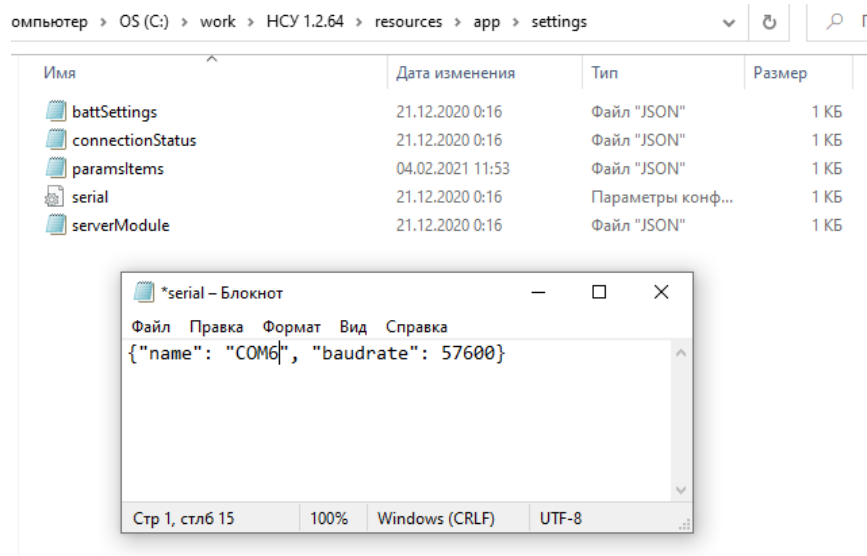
омпьютер › OS (C:) › work › НСУ 1.2.64 › resources › app › settings

| Имя | Дата изменения | Тип | Размер |
|---|---|---|---|
| battSettings | 21.12.2020 0:16 | Файл "JSON" | 1 КБ |
| connectionStatus | 21.12.2020 0:16 | Файл "JSON" | 1 КБ |
| paramsItems | 04.02.2021 11:53 | Файл "JSON" | 1 КБ |
| serial | 21.12.2020 0:16 | Параметры конф... | 1 КБ |
| serverModule | 21.12.2020 0:16 | Файл "JSON" | 1 КБ |

*serial – Блокнот

Файл Правка Формат Вид Справка

{"name": "COM6", "baudrate": 57600}

Стр 1, стлб 15 | 100% | Windows (CRLF) | UTF-8